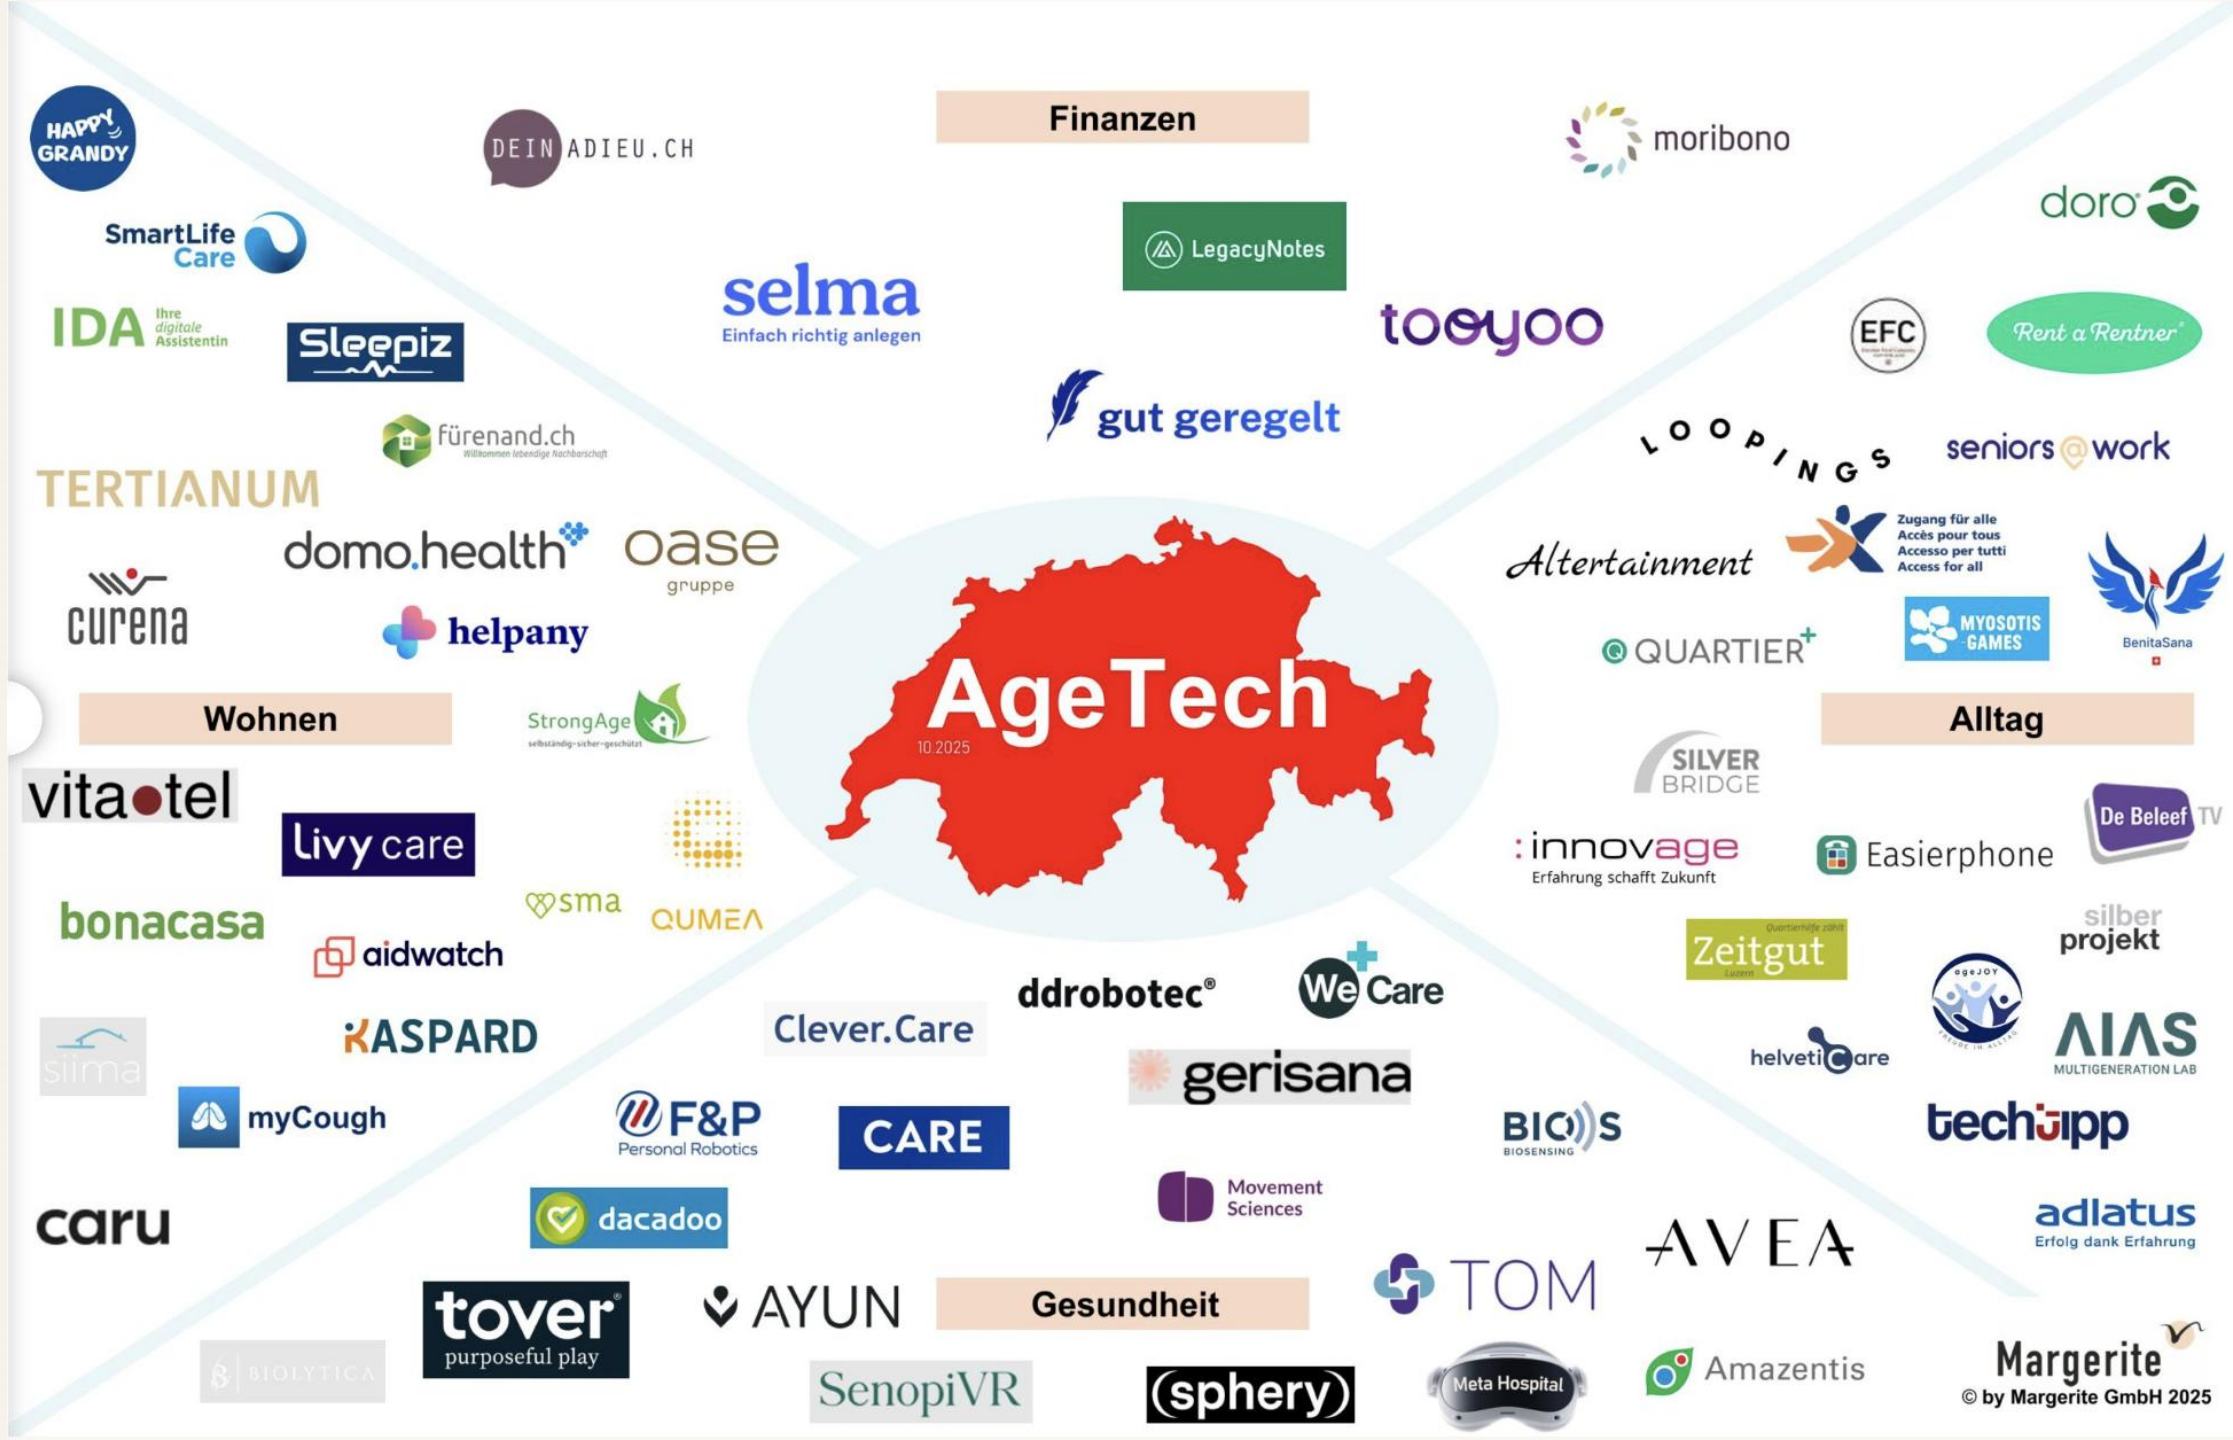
Finanzen

HAPPY GRANDY

DEIN ADIEU.CH

moribono

doro

SmartLife Care

selma
Einfach richtig anlegen

LegacyNotes

tooyoo

EFC

Rent a Rentner

IDA Ihre digitale Assistentin

Sleepiz

gut geregelt

fürenand.ch
Willkommen lebendige Nachbarschaft

LOOPINGS

seniors@work

TERTIANUM

domo.health

oase gruppe

Altertainment

Zugang für alle
Accès pour tous
Accesso per tutti
Access for all

curena

helpany

MYOSOTIS GAMES

BenitaSana

QUARTIER+

Wohnen

StrongAge
selbständig-sicher-geschützt

AgeTech
10.2025

Alltag

SILVER BRIDGE

vitaotel

livy care

De Beleef TV

:innovage
Erfahrung schafft Zukunft

Easierphone

bonacasa

sma

QUMEA

aidwatch

Zeitgut

silber projekt

ddrobotec®

We Care

ageJOY

siima

KASPARD

Clever.Care

helveticare

AIAS
MULTIGENERATION LAB

gerisana

myCough

F&P
Personal Robotics

CARE

BIOS
BIOSENSING

techjupp

caru

dacadoo

Movement Sciences

AVEA

adlatus
Erfolg dank Erfahrung

tover
purposeful play

AYUN

Gesundheit

TOM

Margerite
© by Margerite GmbH 2025

BIOLYTICA

SenopiVR

(sphery)

Meta Hospital

Amazentis